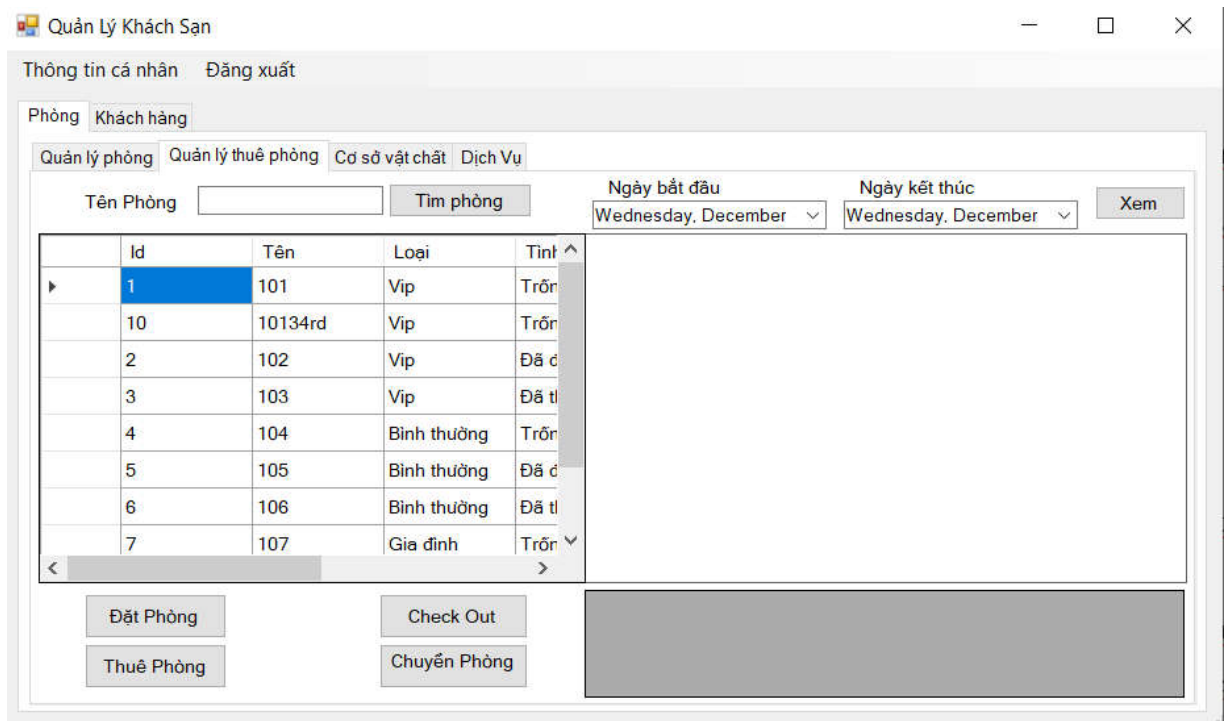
Quản Lý Khách Sạn

Thông tin cá nhân Đăng xuất

Phòng Khách hàng

Quản lý phòng Quản lý thuê phòng Cơ sở vật chất Dịch Vụ

Tên Phòng Tìm phòng

Ngày bắt đầu Ngày kết thúc

Wednesday, December Wednesday, December Xem

| | Id | Tên | Loại | Tình |
|---|---|---|---|---|
| ▸ | 1 | 101 | Vip | Trốn |
| | 10 | 10134rd | Vip | Trốn |
| | 2 | 102 | Vip | Đã đ |
| | 3 | 103 | Vip | Đã tl |
| | 4 | 104 | Bình thường | Trốn |
| | 5 | 105 | Bình thường | Đã đ |
| | 6 | 106 | Bình thường | Đã tl |
| | 7 | 107 | Gia đình | Trốn |

Đặt Phòng Check Out

Thuê Phòng Chuyển Phòng